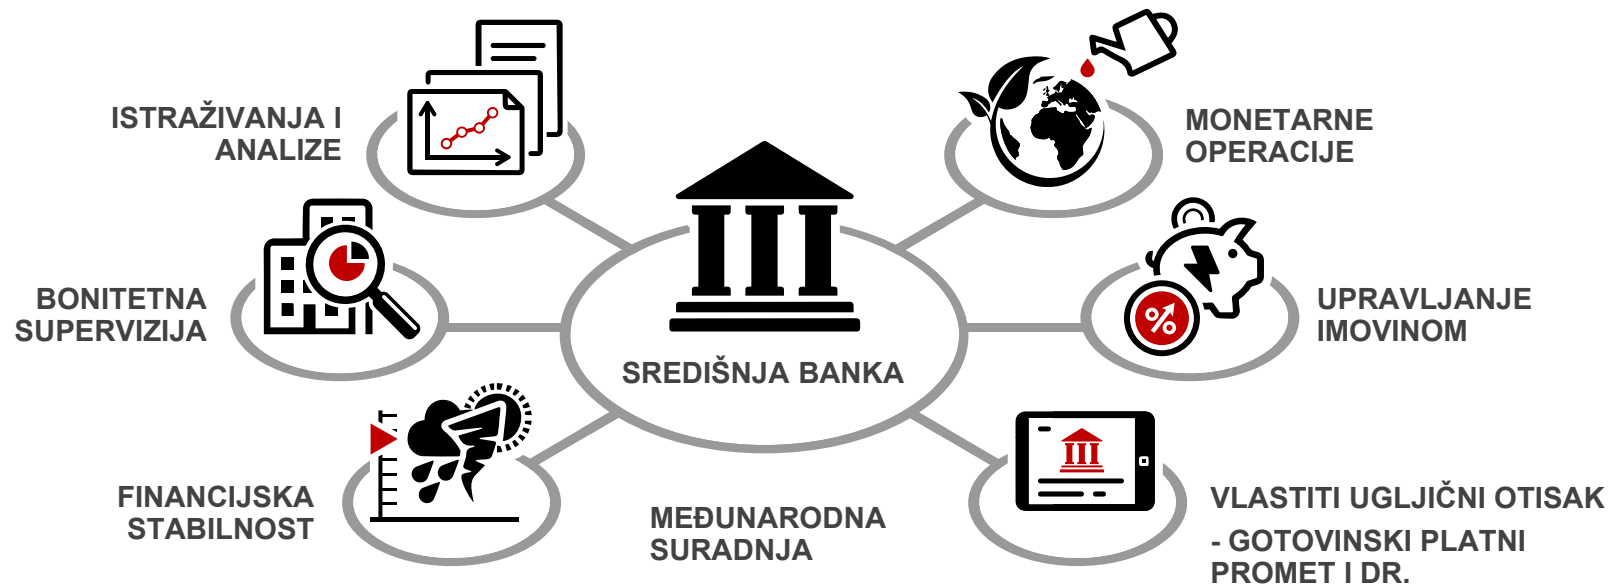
ISTRAŽIVANJA I ANALIZE

MONETARNE OPERACIJE

BONITETNA SUPERVIZIJA

UPRAVLJANJE IMOVINOM

SREDIŠNJA BANKA

FINANCIJSKA STABILNOST

MEĐUNARODNA SURADNJA

VLASTITI UGLJIČNI OTISAK - GOTOVINSKI PLATNI PROMET I DR.